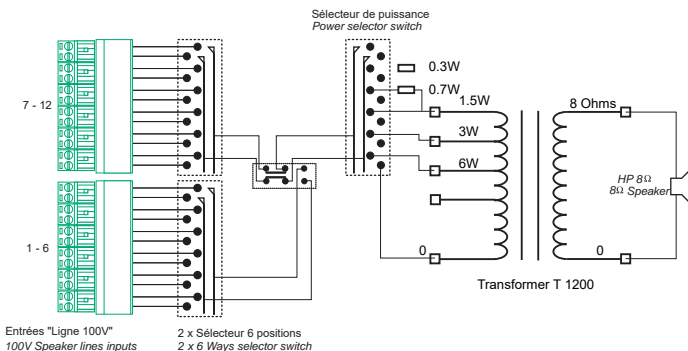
Sélecteur de puissance
Power selector switch

0.3W
0.7W
1.5W
3W
6W
0

8 Ohms
0

HP 8Ω
8Ω Speaker

7 - 12

1 - 6

Transformer T 1200

Entrées "Ligne 100V"
100V Speaker lines inputs

2 x Sélecteur 6 positions
2 x 6 Ways selector switch